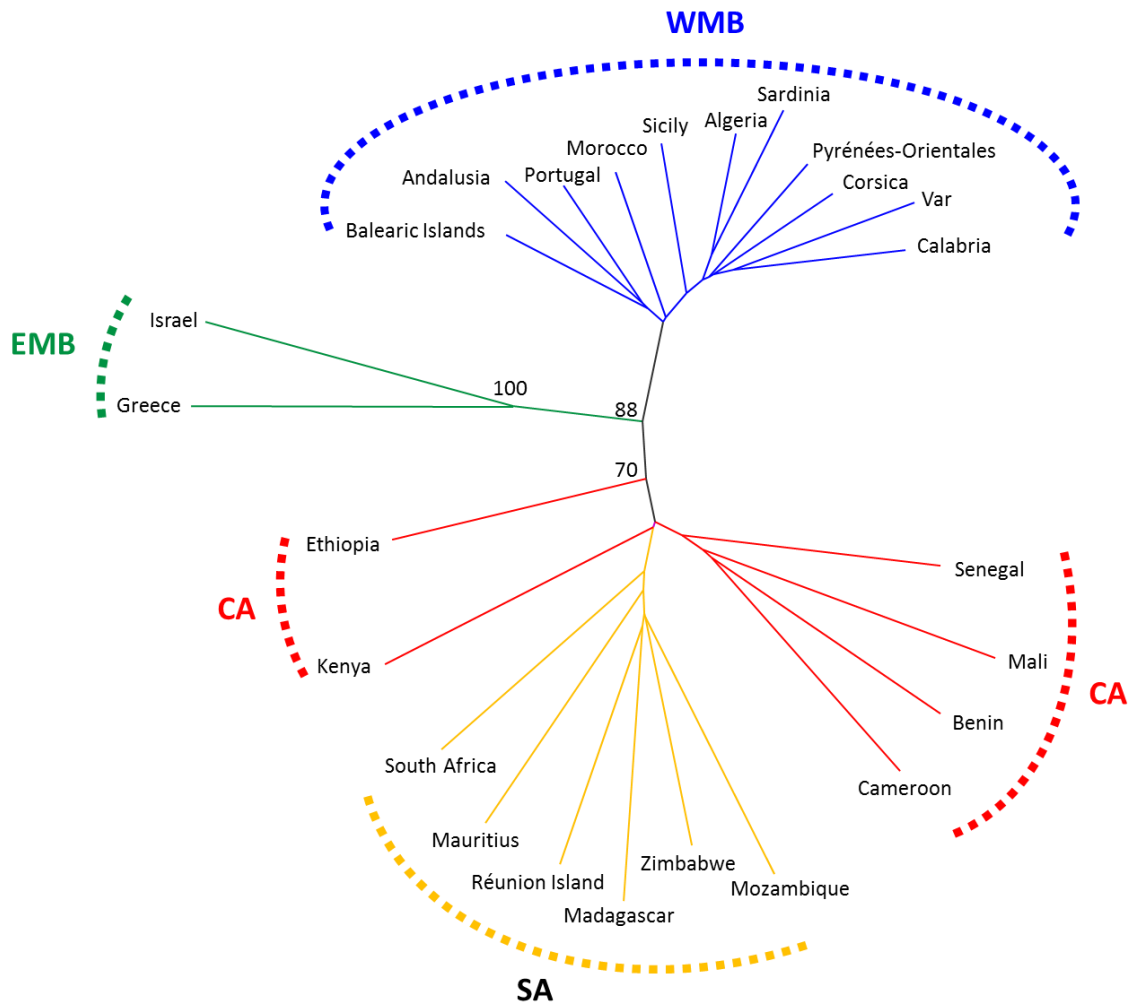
WMB

Sardinia
Algeria
Sicily
Morocco
Portugal
Andalusia
Pyrénées-Orientales
Corsica
Var
Balearic Islands
Calabria

EMB
Israel
Greece
100
88
70

Ethiopia
CA
Kenya

Senegal
Mali
CA
Benin
Cameroon

South Africa
Mauritius
Réunion Island
Zimbabwe
Mozambique
Madagascar
SA